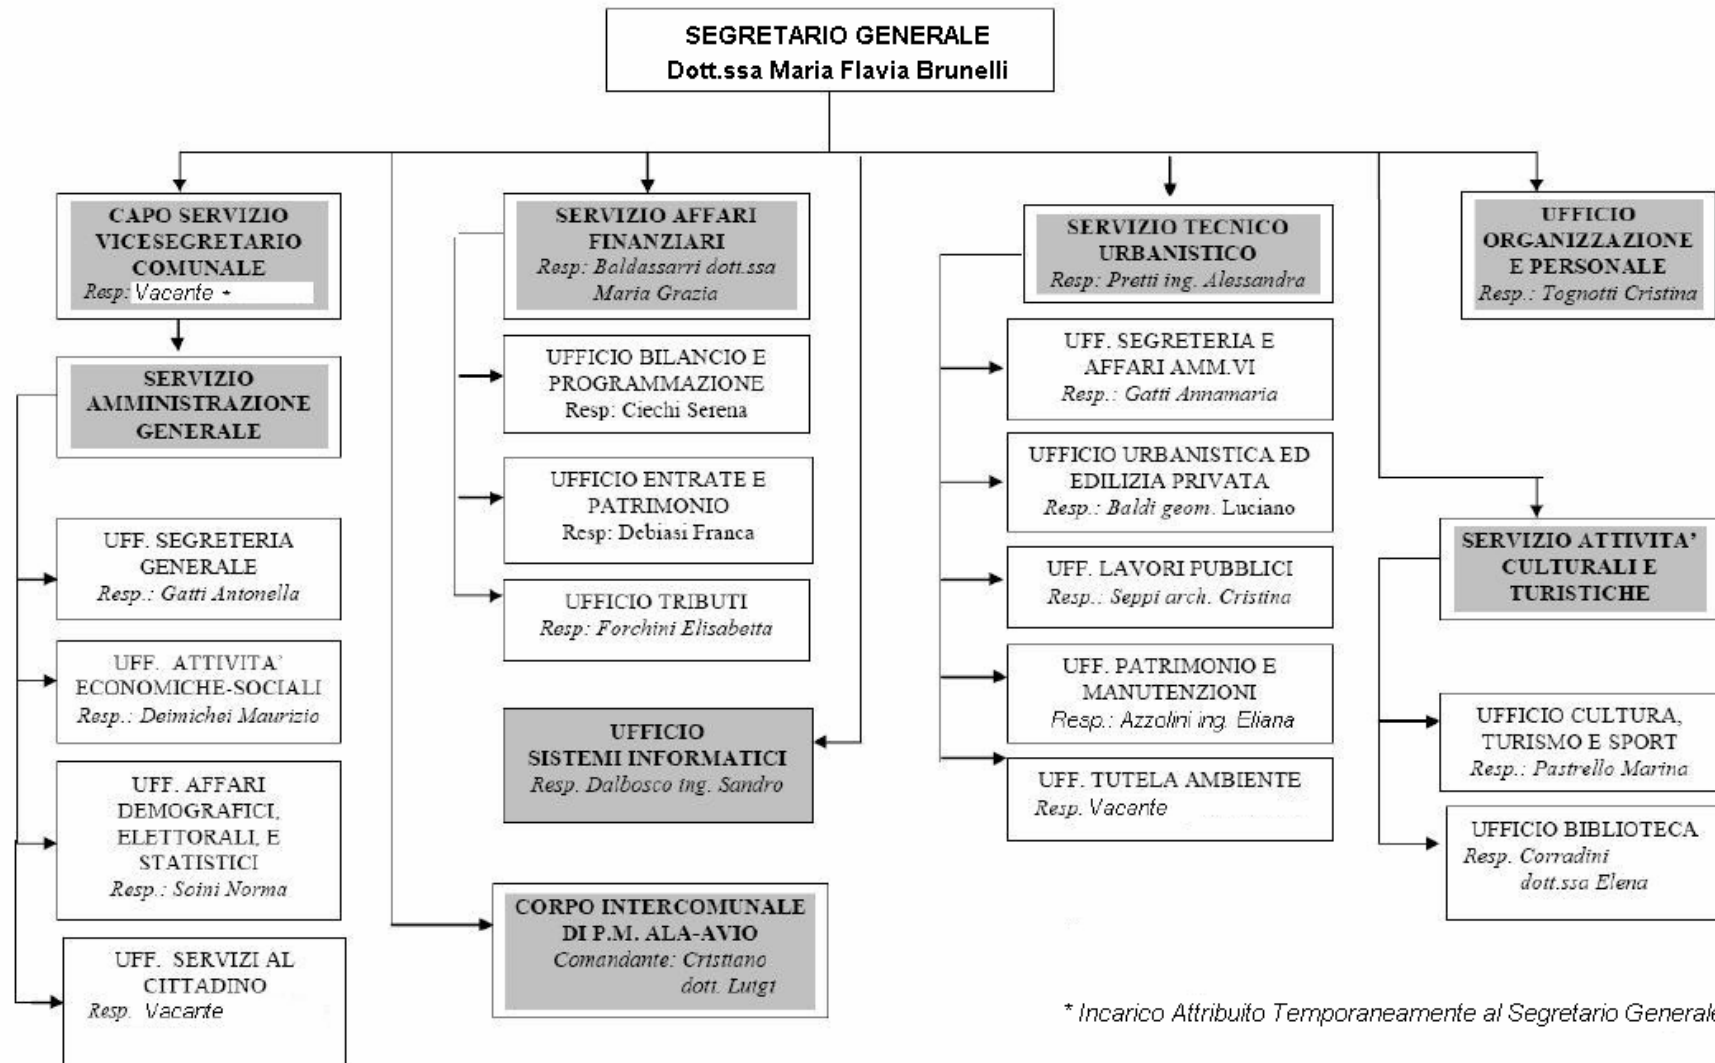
SEGRETARIO GENERALE
Dott.ssa Maria Flavia Brunelli

CAPO SERVIZIO VICESEGRETARIO COMUNALE
Resp: Vacante *

SERVIZIO AMMINISTRAZIONE GENERALE

UFF. SEGRETERIA GENERALE
Resp.: Gatti Antonella

UFF. ATTIVITA' ECONOMICHE-SOCIALI
Resp.: Deimichei Maurizio

UFF. AFFARI DEMOGRAFICI, ELETTORALI, E STATISTICI
Resp.: Soini Norma

UFF. SERVIZI AL CITTADINO
Resp. Vacante

SERVIZIO AFFARI FINANZIARI
Resp: Baldassarri dott.ssa Maria Grazia

UFFICIO BILANCIO E PROGRAMMAZIONE
Resp: Ciechi Serena

UFFICIO ENTRATE E PATRIMONIO
Resp: Debiasi Franca

UFFICIO TRIBUTI
Resp: Forchini Elisabetta

UFFICIO SISTEMI INFORMATICI
Resp. Dalbosco ing. Sandro

CORPO INTERCOMUNALE DI P.M. ALA-AVIO
Comandante: Cristiano dott. Luigi

SERVIZIO TECNICO URBANISTICO
Resp: Pretti ing. Alessandra

UFF. SEGRETERIA E AFFARI AMM.VI
Resp.: Gatti Annamaria

UFFICIO URBANISTICA ED EDILIZIA PRIVATA
Resp.: Baldi geom. Luciano

UFF. LAVORI PUBBLICI
Resp.: Seppi arch. Cristina

UFF. PATRIMONIO E MANUTENZIONI
Resp.: Azzolini ing. Eliana

UFF. TUTELA AMBIENTE
Resp. Vacante

UFFICIO ORGANIZZAZIONE E PERSONALE
Resp.: Tognotti Cristina

SERVIZIO ATTIVITA' CULTURALI E TURISTICHE

UFFICIO CULTURA, TURISMO E SPORT
Resp.: Pastrello Marina

UFFICIO BIBLIOTECA
Resp. Corradini dott.ssa Elena

* Incarico Attribuito Temporaneamente al Segretario Generale